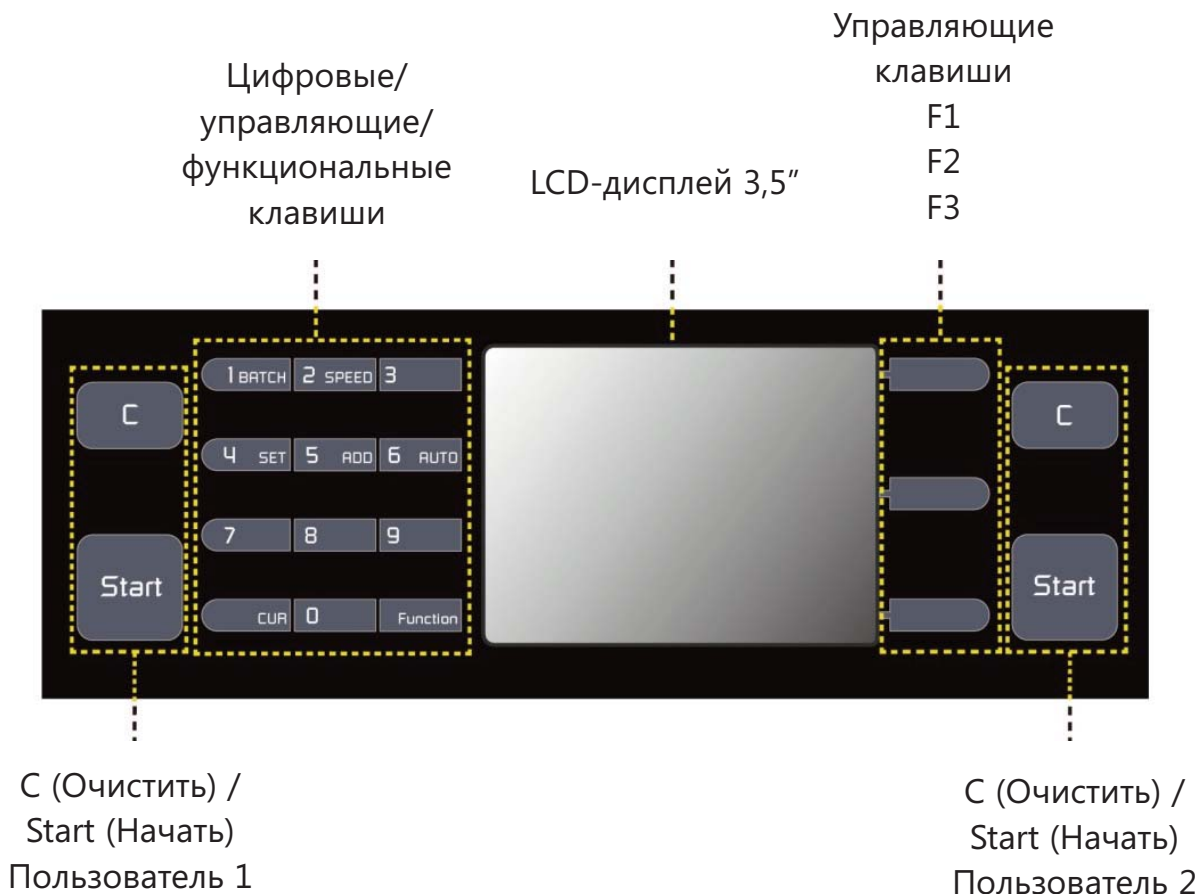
Цифровые/
управляющие/
функциональные
клавиши

LCD-дисплей 3,5"

Управляющие
клавиши
F1
F2
F3

C

Start

1 BATCH
2 SPEED
3
4 SET
5 ADD
6 AUTO
7
8
9
CUR
0
Function

C

Start

C (Очистить) /
Start (Начать)
Пользователь 1

C (Очистить) /
Start (Начать)
Пользователь 2